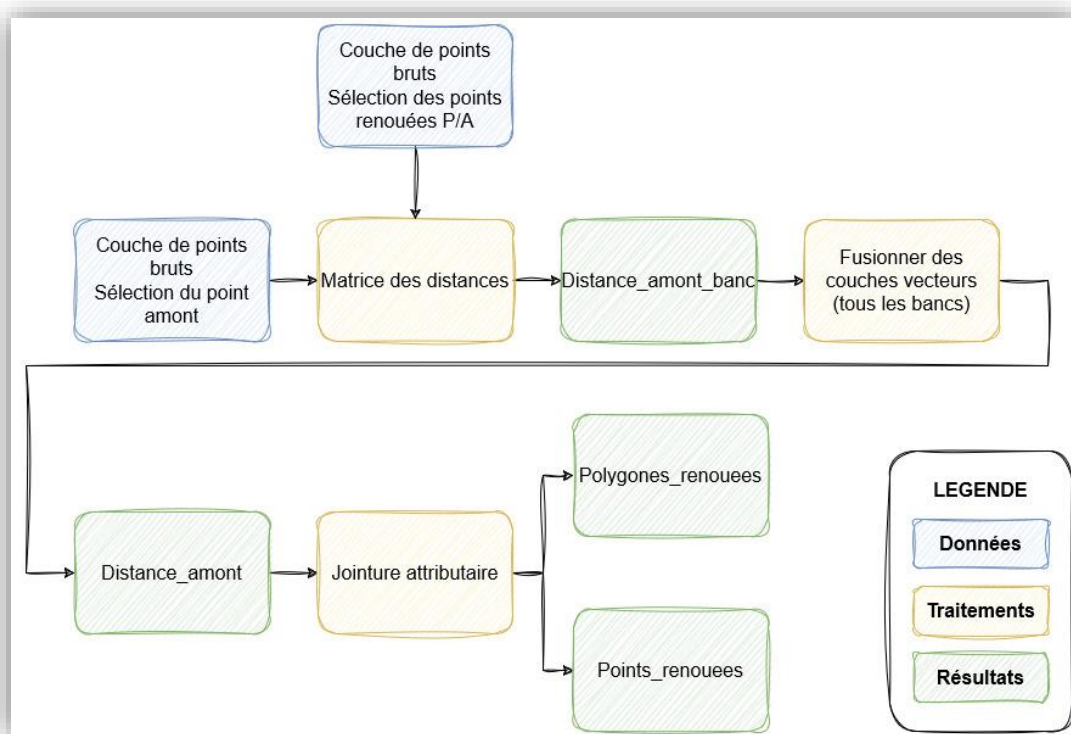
Couche de points bruts
Sélection des points renouées P/A

Couche de points bruts
Sélection du point amont

Matrice des distances

Distance_amont_banc

Fusionner des couches vecteurs (tous les bancs)

Distance_amont

Jointure attributaire

Polygones_renouees

Points_renouees

LEGENDE

Données

Traitements

Résultats